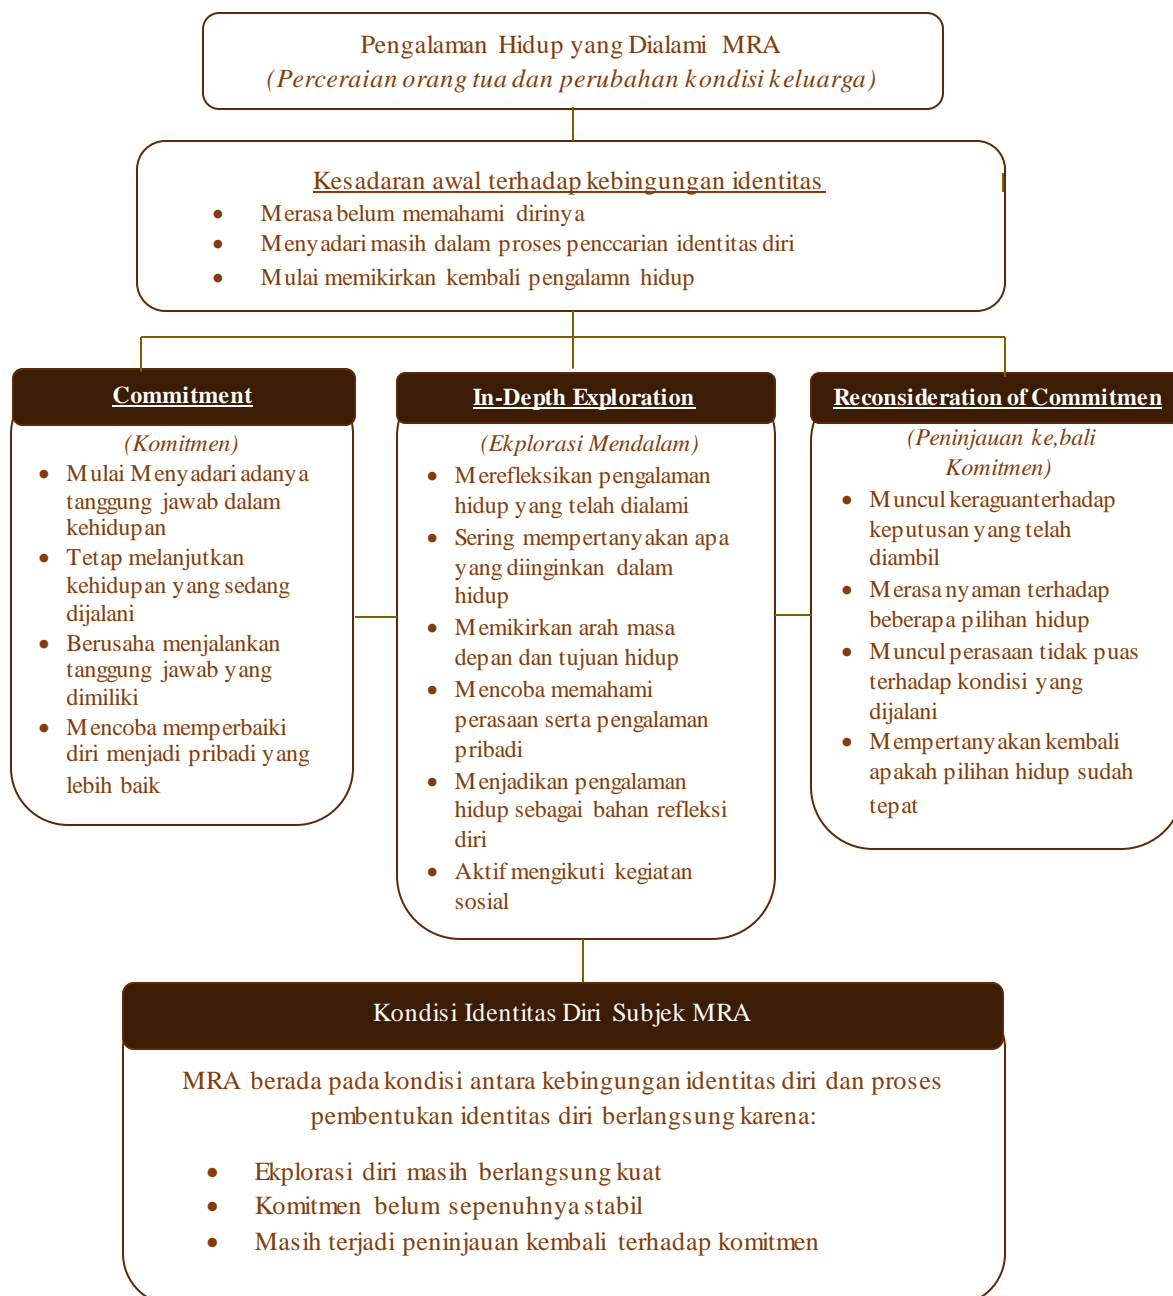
Pengalaman Hidup yang Dialami MRA
(Perceraian orang tua dan perubahan kondisi keluarga)

Kesadaran awal terhadap kebingungan identitas
- Merasa belum memahami dirinya
- Menyadari masih dalam proses penccarian identitas diri
- Mulai memikirkan kembali pengalamn hidup

Commitment
(Komitmen)
- Mulai Menyadari adanya tanggung jawab dalam kehidupan
- Tetap melanjutkan kehidupan yang sedang dijalani
- Berusaha menjalankan tanggung jawab yang dimiliki
- Mencoba memperbaiki diri menjadi pribadi yang lebih baik

In-Depth Exploration
(Ekplorasi Mendalam)
- Merefleksikan pengalaman hidup yang telah dialami
- Sering mempertanyakan apa yang diinginkan dalam hidup
- Memikirkan arah masa depan dan tujuan hidup
- Mencoba memahami perasaan serta pengalaman pribadi
- Menjadikan pengalaman hidup sebagai bahan refleksi diri
- Aktif mengikuti kegiatan sosial

Reconsideration of Commitmen
(Peninjauan ke,bali Komitmen)
- Muncul keraguanterhadap keputusan yang telah diambil
- Merasa nyaman terhadap beberapa pilihan hidup
- Muncul perasaan tidak puas terhadap kondisi yang dijalani
- Mempertanyakan kembali apakah pilihan hidup sudah tepat

Kondisi Identitas Diri Subjek MRA

MRA berada pada kondisi antara kebingungan identitas diri dan proses pembentukan identitas diri berlangsung karena:

- Ekplorasi diri masih berlangsung kuat
- Komitmen belum sepenuhnya stabil
- Masih terjadi peninjauan kembali terhadap komitmen